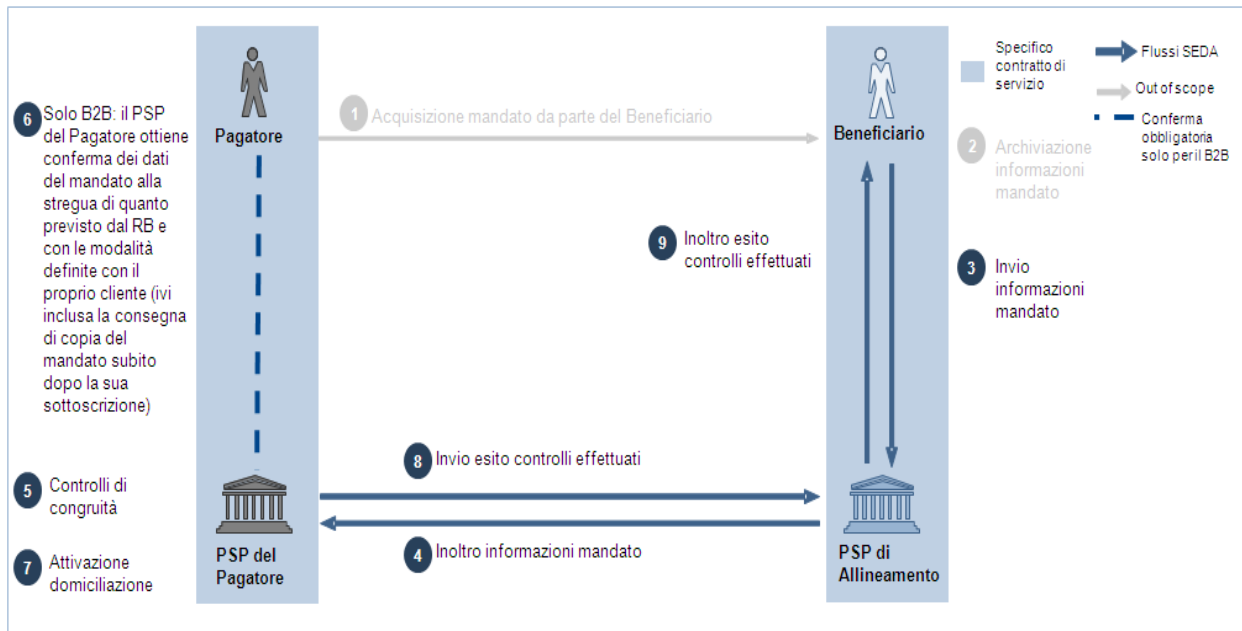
6 Solo B2B: il PSP del Pagatore ottiene conferma dei dati del mandato alla stregua di quanto previsto dal RB e con le modalità definite con il proprio cliente (ivi inclusa la consegna di copia del mandato subito dopo la sua sottoscrizione)

5 Controlli di congruità

7 Attivazione domiciliazione

Pagatore

PSP del Pagatore

1 Acquisizione mandato da parte del Beneficiario

9 Inoltro esito controlli effettuati

8 Invio esito controlli effettuati

4 Inoltro informazioni mandato

Beneficiario

PSP di Allineamento

2 Archiviazione informazioni mandato

3 Invio informazioni mandato

Specifico contratto di servizio

Flussi SEDA

Out of scope

Conferma obbligatoria solo per il B2B